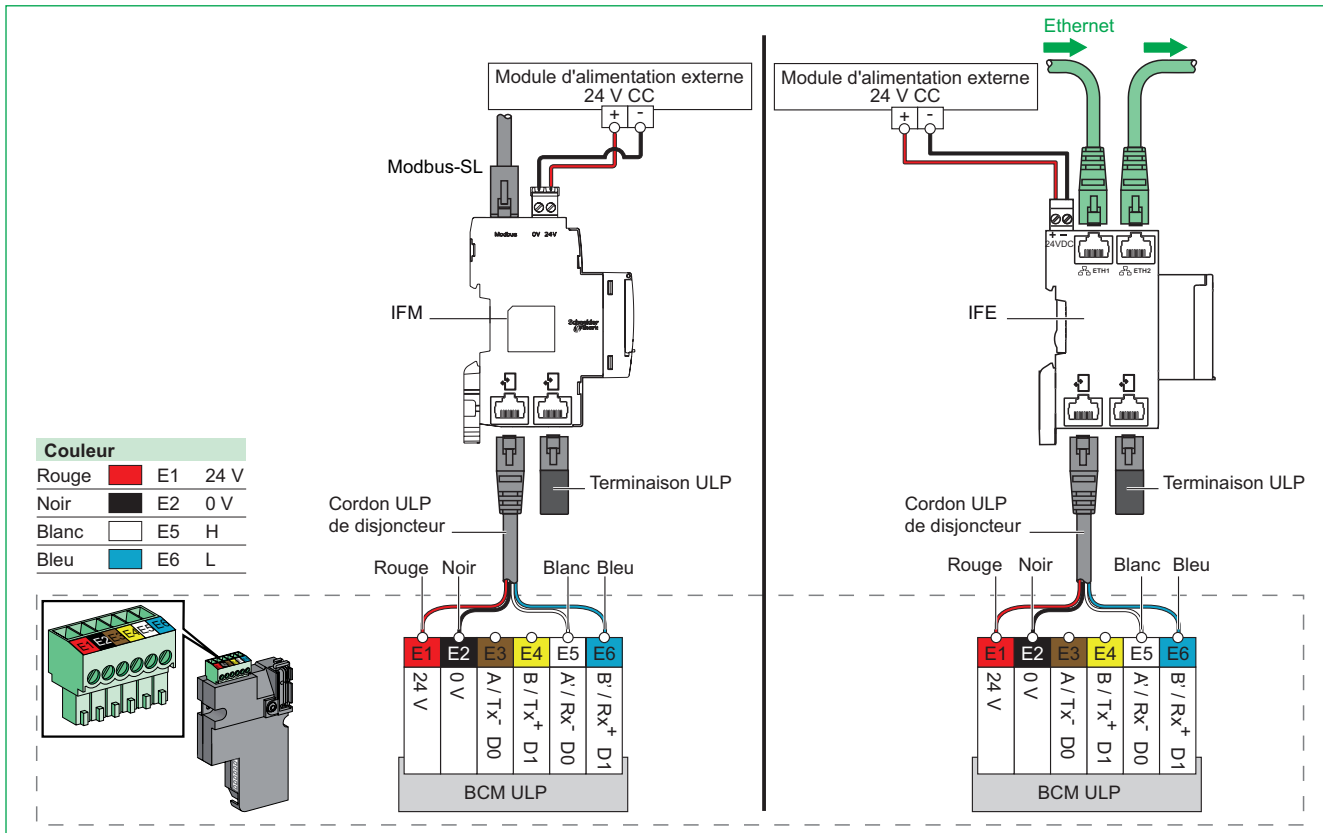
Module d'alimentation externe 24 V CC

+ -

Modbus-SL

Modbus 0V 24V

IFM

Schneider Electric

Terminaison ULP

Cordon ULP de disjoncteur

Rouge Noir Blanc Bleu

| E1 | E2 | E3 | E4 | E5 | E6 |
|---|---|---|---|---|---|
| 24 V | 0 V | A / Tx⁻ D0 | B / Tx⁺ D1 | A' / Rx⁻ D0 | B' / Rx⁺ D1 |

BCM ULP

| Couleur | | | |
|---|---|---|---|
| Rouge | | E1 | 24 V |
| Noir | | E2 | 0 V |
| Blanc | | E5 | H |
| Bleu | | E6 | L |

E1 E2 E3 E4 E5 E6

Ethernet

Module d'alimentation externe 24 V CC

+ -

+ - 24VDC

ETH1 ETH2

IFE

Terminaison ULP

Cordon ULP de disjoncteur

Rouge Noir Blanc Bleu

| E1 | E2 | E3 | E4 | E5 | E6 |
|---|---|---|---|---|---|
| 24 V | 0 V | A / Tx⁻ D0 | B / Tx⁺ D1 | A' / Rx⁻ D0 | B' / Rx⁺ D1 |

BCM ULP